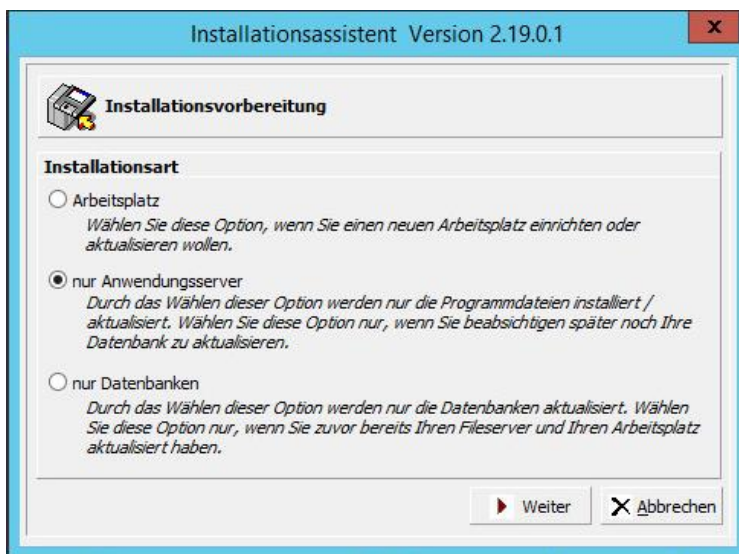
Installationsassistent Version 2.19.0.1

x

Installationsvorbereitung

Installationsart

Arbeitsplatz

Wählen Sie diese Option, wenn Sie einen neuen Arbeitsplatz einrichten oder aktualisieren wollen.

nur Anwendungsserver

Durch das Wählen dieser Option werden nur die Programmdateien installiert / aktualisiert. Wählen Sie diese Option nur, wenn Sie beabsichtigen später noch Ihre Datenbank zu aktualisieren.

nur Datenbanken

Durch das Wählen dieser Option werden nur die Datenbanken aktualisiert. Wählen Sie diese Option nur, wenn Sie zuvor bereits Ihren Fileserver und Ihren Arbeitsplatz aktualisiert haben.

Weiter

Abbrechen